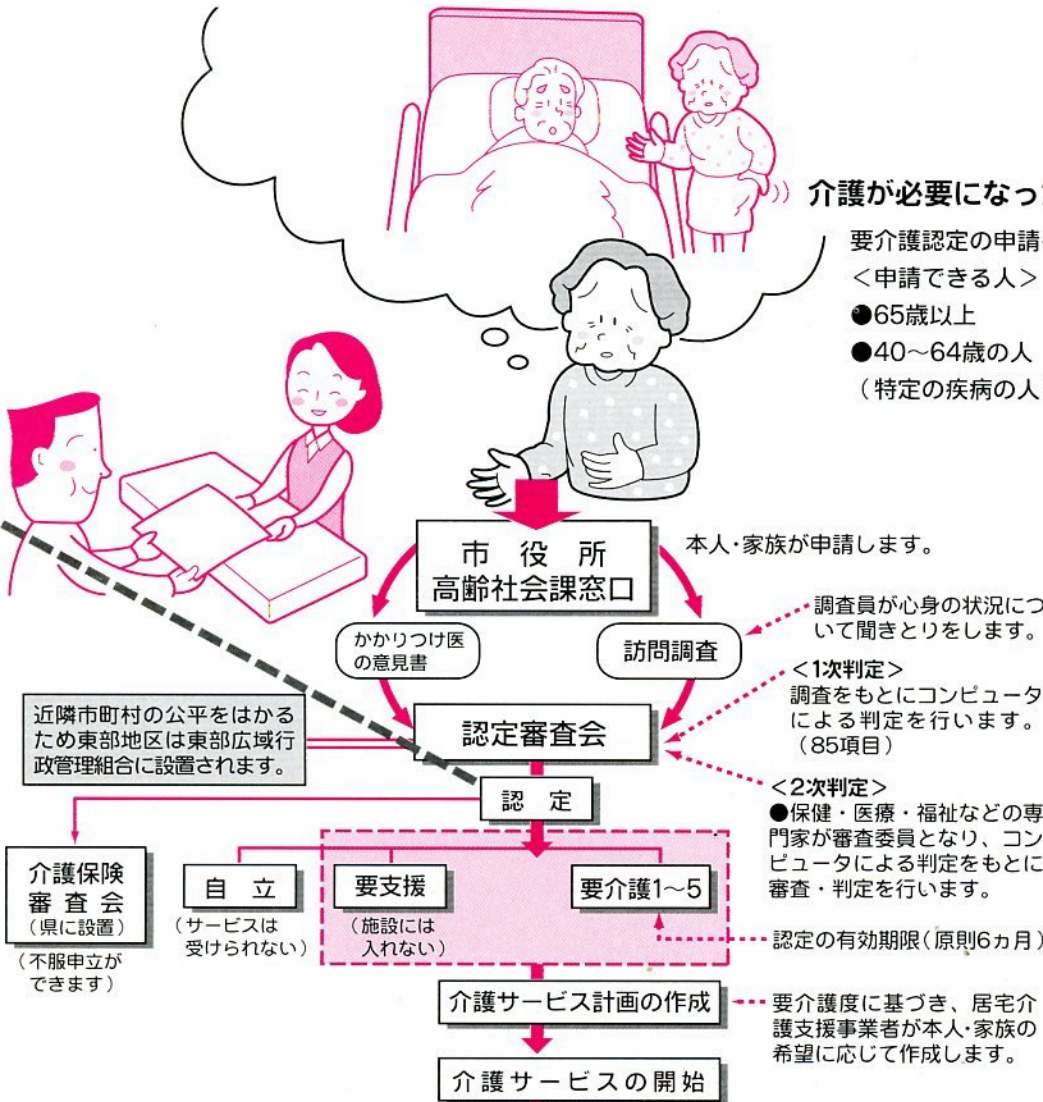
介護が必要になっ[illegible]

要介護認定の申請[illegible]
<申請できる人>
●65歳以上
●40～64歳の人
（特定の疾病の人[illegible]

市役所
高齢社会課窓口

本人・家族が申請します。

かかりつけ医の意見書

訪問調査

調査員が心身の状況について聞きとりをします。

<1次判定>
調査をもとにコンピュータによる判定を行います。（85項目）

近隣市町村の公平をはかるため東部地区は東部広域行政管理組合に設置されます。

認定審査会

<2次判定>
●保健・医療・福祉などの専門家が審査委員となり、コンピュータによる判定をもとに審査・判定を行います。

認定

介護保険審査会
（県に設置）
（不服申立ができます）

自立
（サービスは受けられない）

要支援
（施設には入れない）

要介護1～5

認定の有効期限（原則6ヵ月）

介護サービス計画の作成

要介護度に基づき、居宅介護支援事業者が本人・家族の希望に応じて作成します。

介護サービスの開始